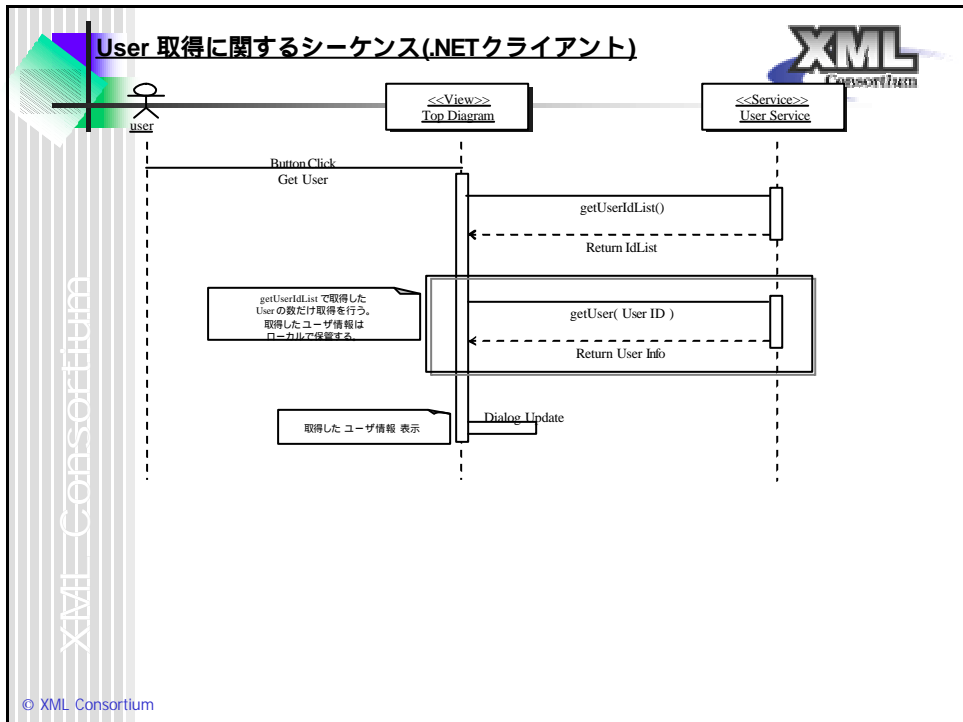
User 取得に関するシーケンス(.NETクライアント)

XML
Consortium

user

<<View>>
Top Diagram

<<Service>>
User Service

Button Click
Get User

getUserIdList()

Return IdList

getUserIdList で取得した User の数だけ取得を行う。取得したユーザ情報はローカルで保管する。

getUser( User ID )

Return User Info

取得した ユーザ情報 表示

Dialog Update

XML Consortium

© XML Consortium